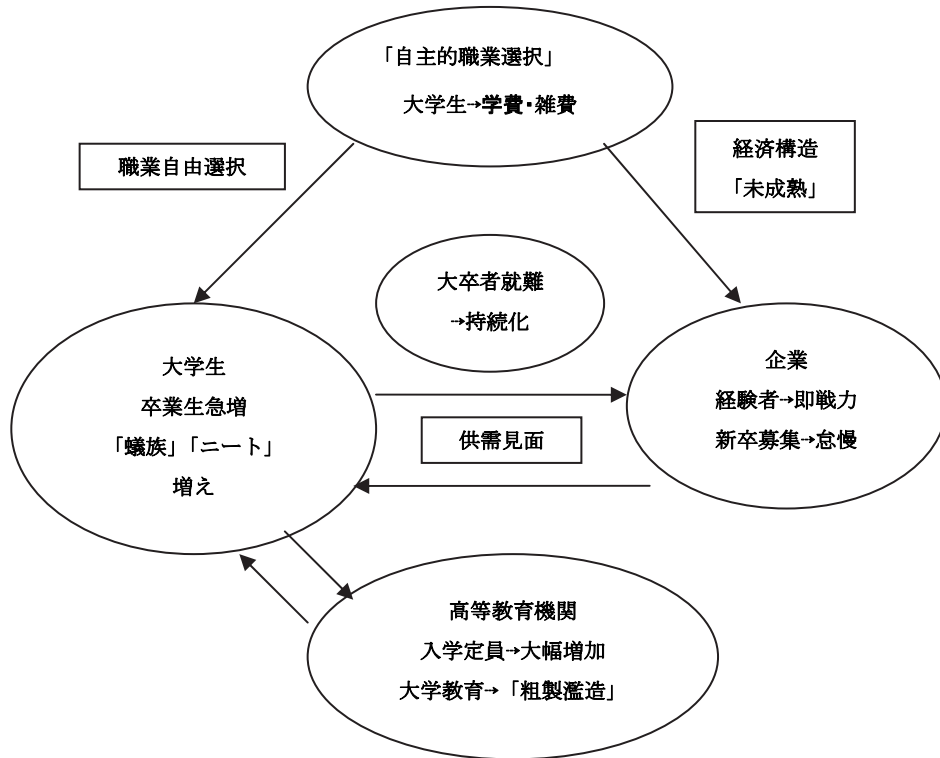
「自主的職業選択」
大学生→学費・雑費

職業自由選択

経済構造
「未成熟」

大卒者就難
→持続化

大学生
卒業生急増
「蟻族」「ニート」
増え

供需見面

企業
経験者→即戦力
新卒募集→怠慢

高等教育機関
入学定員→大幅増加
大学教育→「粗製濫造」